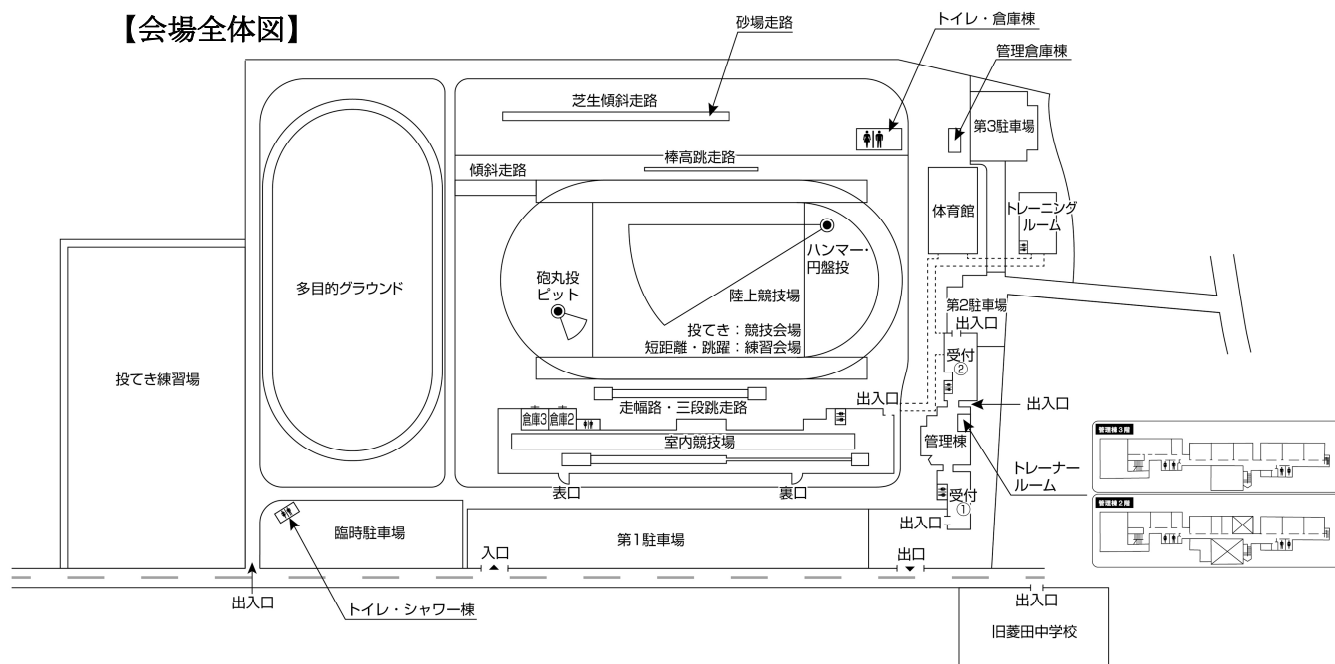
【会場全体図】

砂場走路

トイレ・倉庫棟

管理倉庫棟

芝生傾斜走路

第3駐車場

棒高跳走路

傾斜走路

体育館

トレーニングルーム

ハンマー・円盤投

砲丸投ピット

多目的グラウンド

陸上競技場

投てき：競技会場
短距離・跳躍：練習会場

第2駐車場

出入口

受付
②

投てき練習場

走幅路・三段跳走路

出入口

出入口

倉庫3 倉庫2

室内競技場

管理棟

トレーナールーム

管理棟3階

管理棟2階

表口

裏口

受付
①

出入口

臨時駐車場

第1駐車場

入口

出口

出入口

出入口

トイレ・シャワー棟

旧菱田中学校